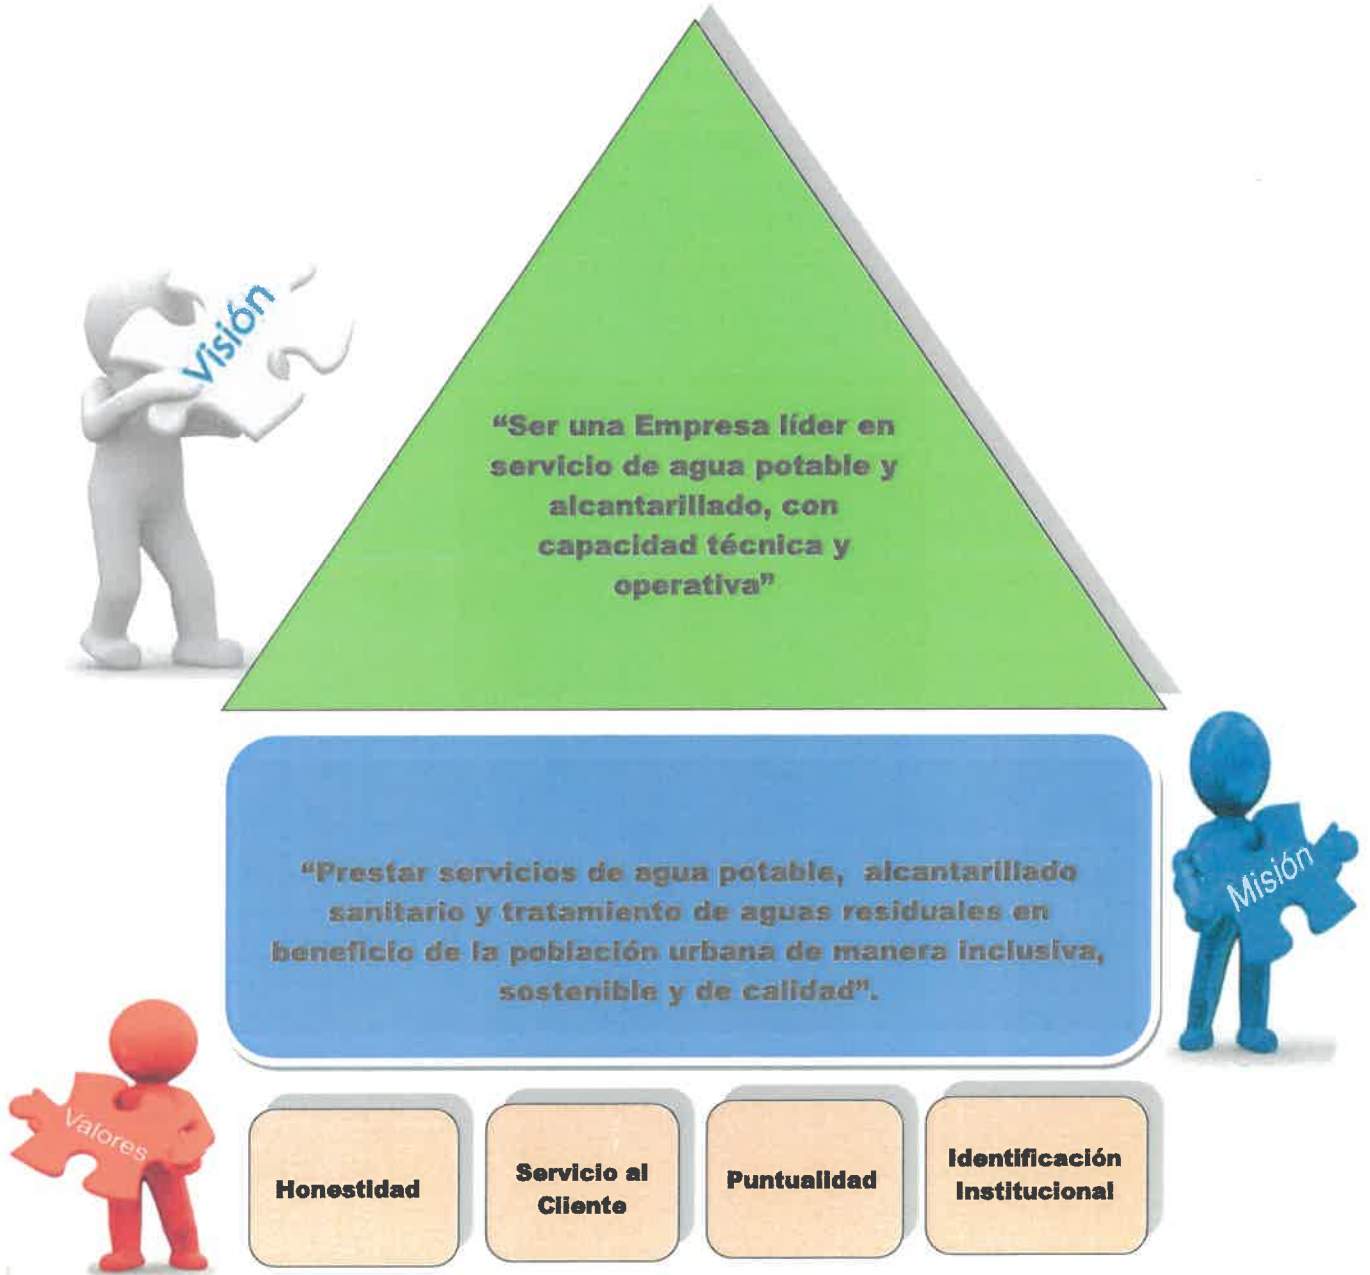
Visión

"Ser una Empresa líder en servicio de agua potable y alcantarillado, con capacidad técnica y operativa"

"Prestar servicios de agua potable, alcantarillado sanitario y tratamiento de aguas residuales en beneficio de la población urbana de manera inclusiva, sostenible y de calidad".

Misión

Valores

Honestidad

Servicio al Cliente

Puntualidad

Identificación Institucional